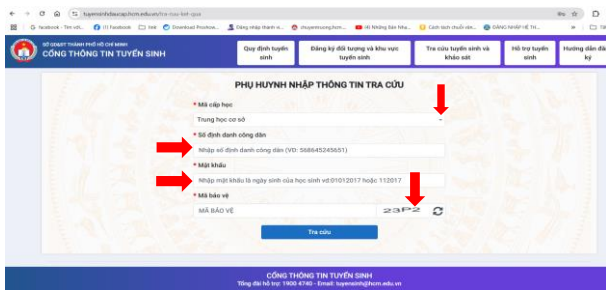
tuyensinhdaucap.hcm.edu.vn/tra-cuu-ket-qua

facebook - Tìm với... (1) Facebook Intl Download Proshow... Đăng nhập thành v... chuyenmuong.hcm... Hồi Những Bản Nhạ... Cách dạch chuỗi văn... ĐĂNG NHẬP HỆ TH... Tất cả dấu trang

SỞ GD&ĐT THÀNH PHỐ HỒ CHÍ MINH
CỔNG THÔNG TIN TUYỂN SINH

Quy định tuyển sinh | Đăng ký đối tượng và khu vực tuyển sinh | Tra cứu tuyển sinh và khảo sát | Hỗ trợ tuyển sinh | Hướng dẫn đăng ký

PHỤ HUYNH NHẬP THÔNG TIN TRA CỨU

* Mã cấp học
Trung học cơ sở

* Số định danh công dân
Nhập số định danh công dân (VD: 5686452456S1)

* Mật khẩu
Nhập mật khẩu là ngày sinh của học sinh vd:01012017 hoặc 112017

* Mã bảo vệ
MÃ BẢO VỆ
23P2

Tra cứu

CỔNG THÔNG TIN TUYỂN SINH
Tổng đài hỗ trợ: 1900 4740 - Email: tuyensinh@hcm.edu.vn